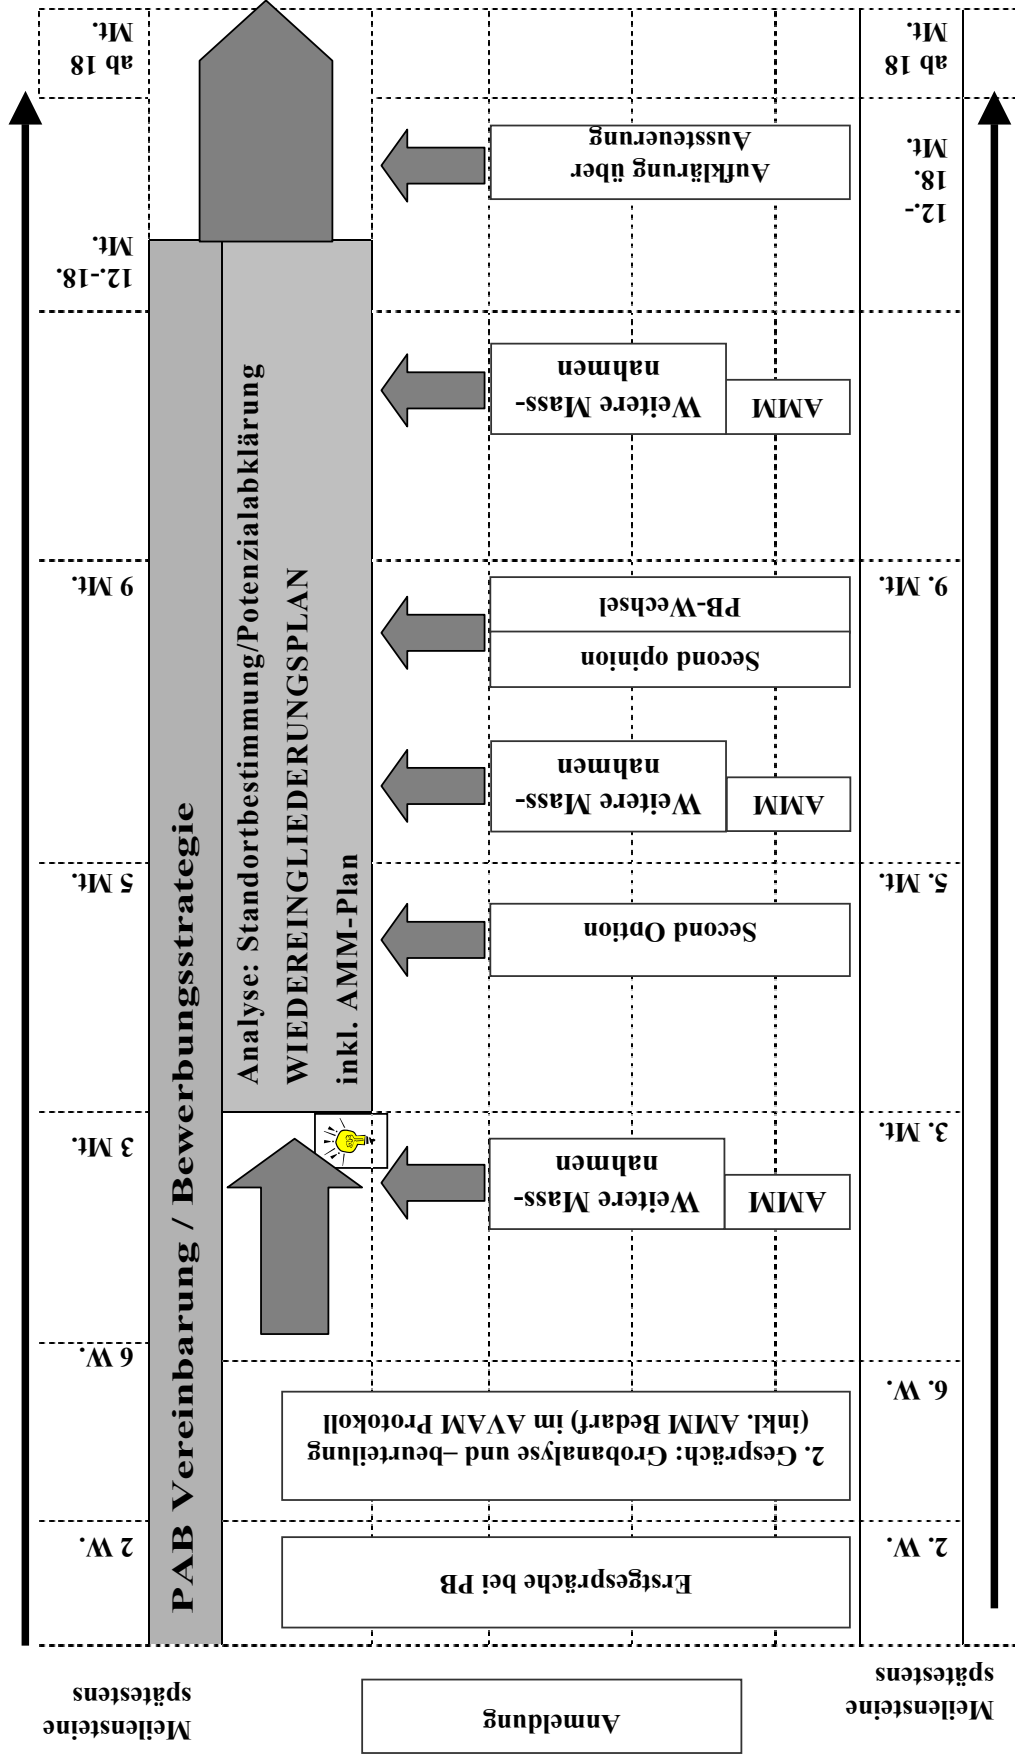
Meilensteine spätestens

Anmeldung

Meilensteine spätestens

2. W.

Erstgespräche bei PB

2. W.

6 W.

2. Gespräch: Grobanalyse und –beurteilung (inkl. AMM Bedarf) im AVAM Protokoll

6. W.

3 Mt.

AMM

Weitere Mass-nahmen

3. Mt.

5 Mt.

Second Option

5. Mt.

AMM

Weitere Mass-nahmen

9 Mt.

Second opinion

PB-Wechsel

9. Mt.

AMM

Weitere Mass-nahmen

12.-18. Mt.

Aufklärung über Aussteuerung

12.-18. Mt.

ab 18 Mt.

ab 18 Mt.

PAB Vereinbarung / Bewerbungsstrategie

Analyse: Standortbestimmung/Potenzialabklärung

WIEDEREINGLIEDERUNGSPLAN

inkl. AMM-Plan